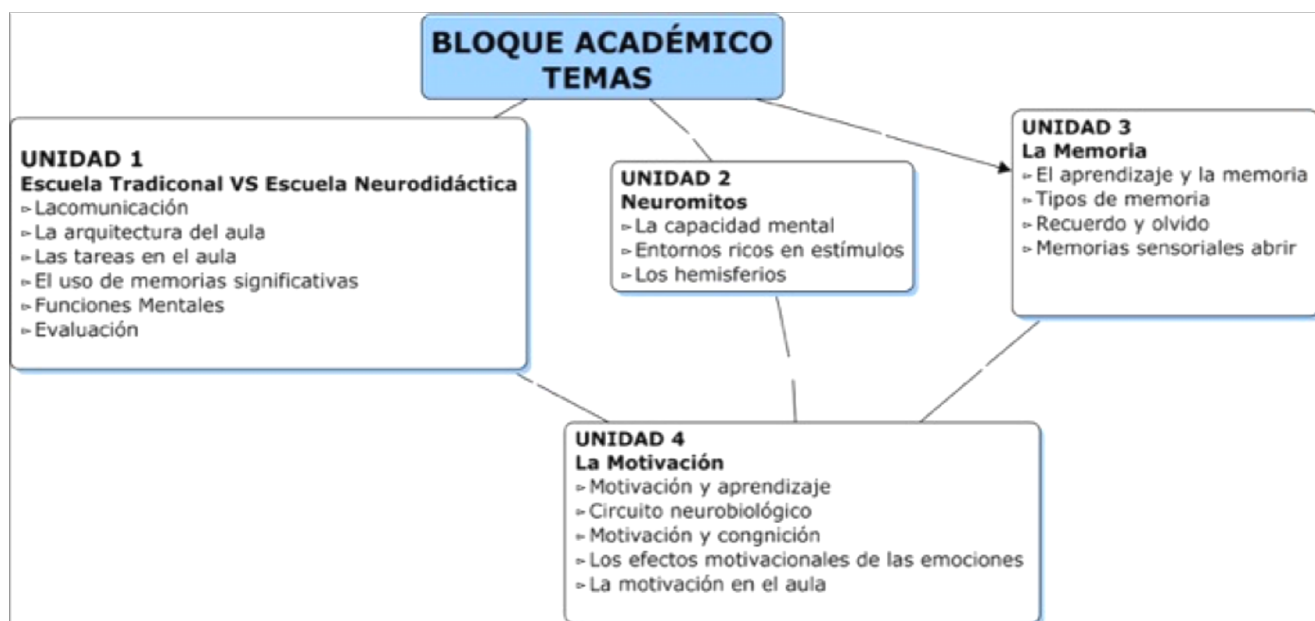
BLOQUE ACADÉMICO
TEMAS

UNIDAD 1
Escuela Tradiconal VS Escuela Neurodidáctica
▸ Lacomunicación
▸ La arquitectura del aula
▸ Las tareas en el aula
▸ El uso de memorias significativas
▸ Funciones Mentales
▸ Evaluación

UNIDAD 2
Neuromitos
▸ La capacidad mental
▸ Entornos ricos en estímulos
▸ Los hemisferios

UNIDAD 3
La Memoria
▸ El aprendizaje y la memoria
▸ Tipos de memoria
▸ Recuerdo y olvido
▸ Memorias sensoriales abrir

UNIDAD 4
La Motivación
▸ Motivación y aprendizaje
▸ Circuito neurobiológico
▸ Motivación y congnición
▸ Los efectos motivacionales de las emociones
▸ La motivación en el aula